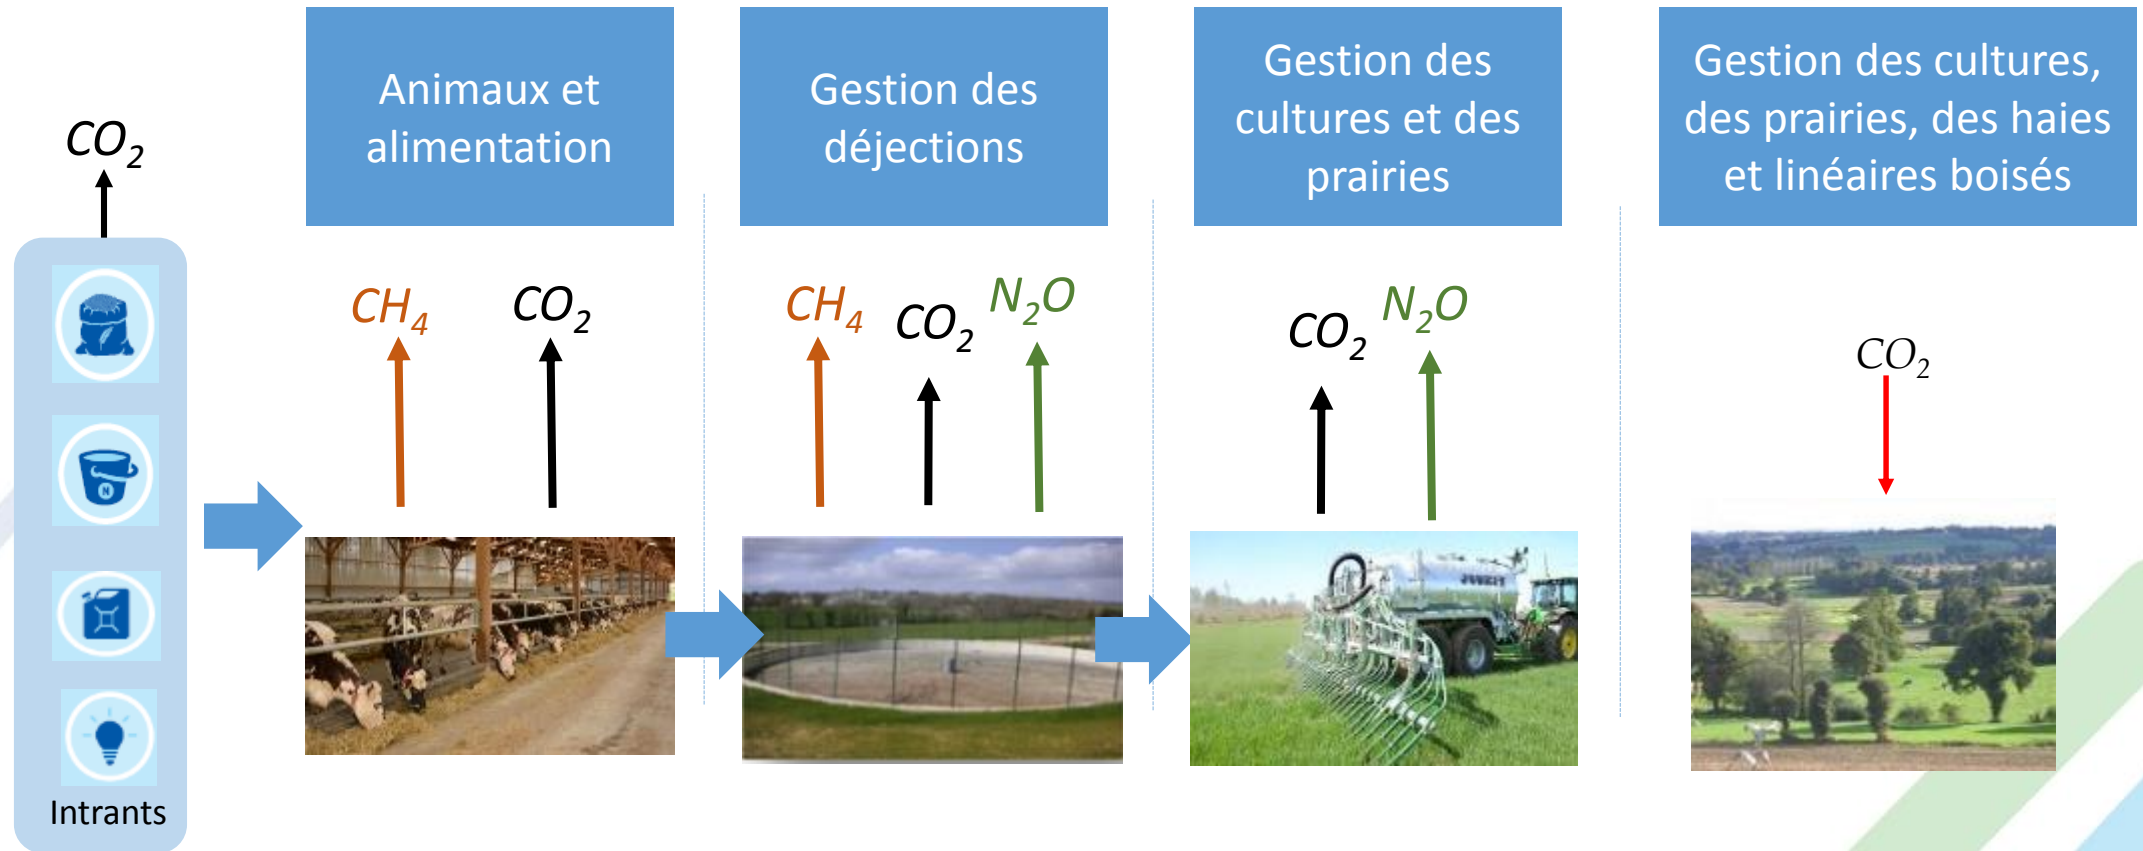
$CO_2$

Intrants

Animaux et alimentation

$CH_4$ $CO_2$

Gestion des déjections

$CH_4$ $CO_2$ $N_2O$

Gestion des cultures et des prairies

$CO_2$ $N_2O$

Gestion des cultures, des prairies, des haies et linéaires boisés

$CO_2$